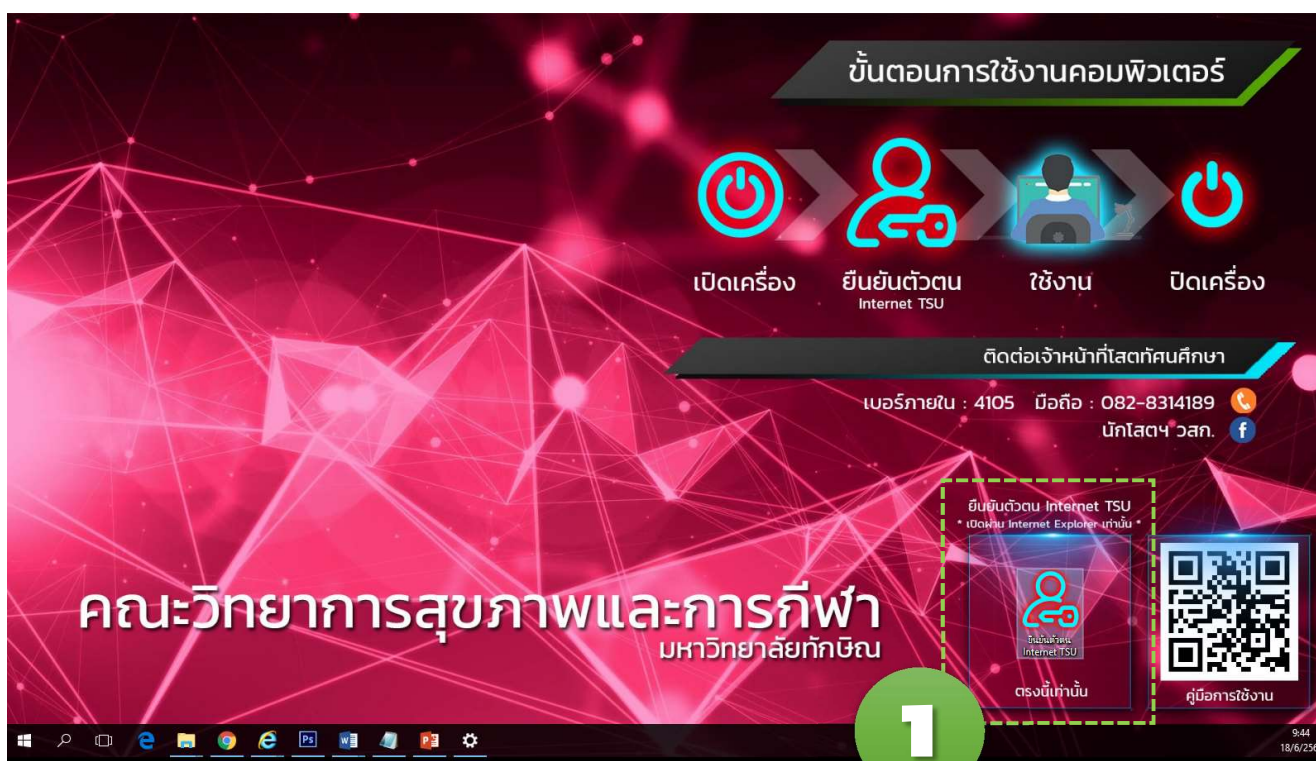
ขั้นตอนการใช้งานคอมพิวเตอร์

เปิดเครื่อง

ยืนยันตัวตน
Internet TSU

ใช้งาน

ปิดเครื่อง

ติดต่อเจ้าหน้าที่โสตทัศนศึกษา

เบอร์ภายใน : 4105 มือถือ : 082-8314189

นักโสตฯ วสก.

ยืนยันตัวตน Internet TSU
* เปิดผ่าน Internet Explorer เท่านั้น *

ยืนยันตัวตน
Internet TSU

ตรงนี้เท่านั้น

คู่มือการใช้งาน

คณะวิทยาการสุขภาพและการกีฬา
มหาวิทยาลัยทักษิณ

1

9:44
18/6/256